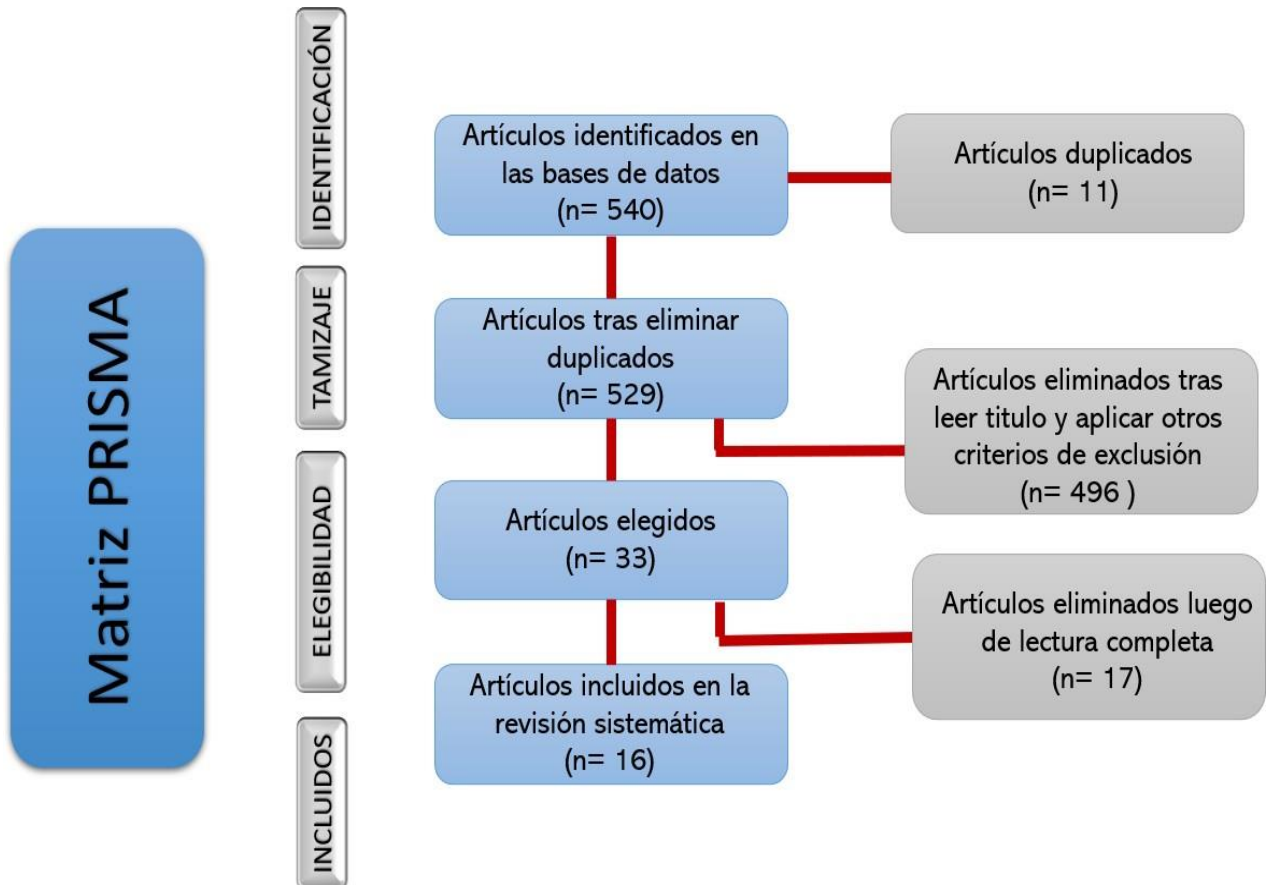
Matriz PRISMA

IDENTIFICACIÓN

TAMIZAJE

ELEGIBILIDAD

INCLUIDOS

Artículos identificados en las bases de datos (n= 540)

Artículos duplicados (n= 11)

Artículos tras eliminar duplicados (n= 529)

Artículos eliminados tras leer titulo y aplicar otros criterios de exclusión (n= 496 )

Artículos elegidos (n= 33)

Artículos eliminados luego de lectura completa (n= 17)

Artículos incluidos en la revisión sistemática (n= 16)